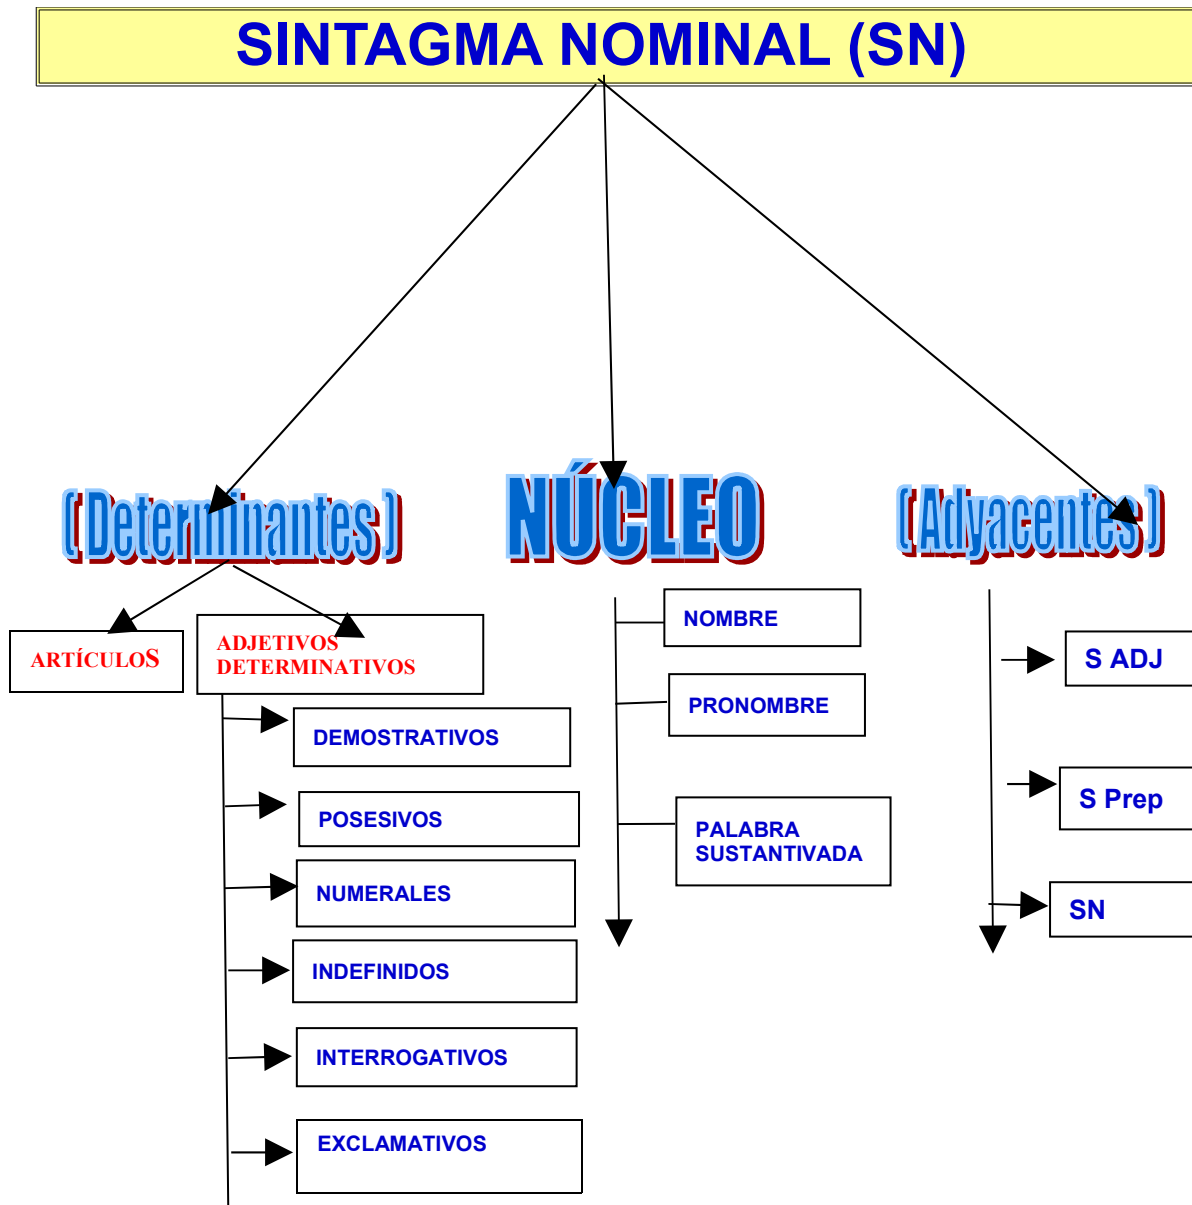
SINTAGMA NOMINAL (SN)

( Determinantes )

NÚCLEO

( Adyacentes )

ARTÍCULOS

ADJETIVOS DETERMINATIVOS

DEMOSTRATIVOS

POSESIVOS

NUMERALES

INDEFINIDOS

INTERROGATIVOS

EXCLAMATIVOS

NOMBRE

PRONOMBRE

PALABRA SUSTANTIVADA

S ADJ

S Prep

SN